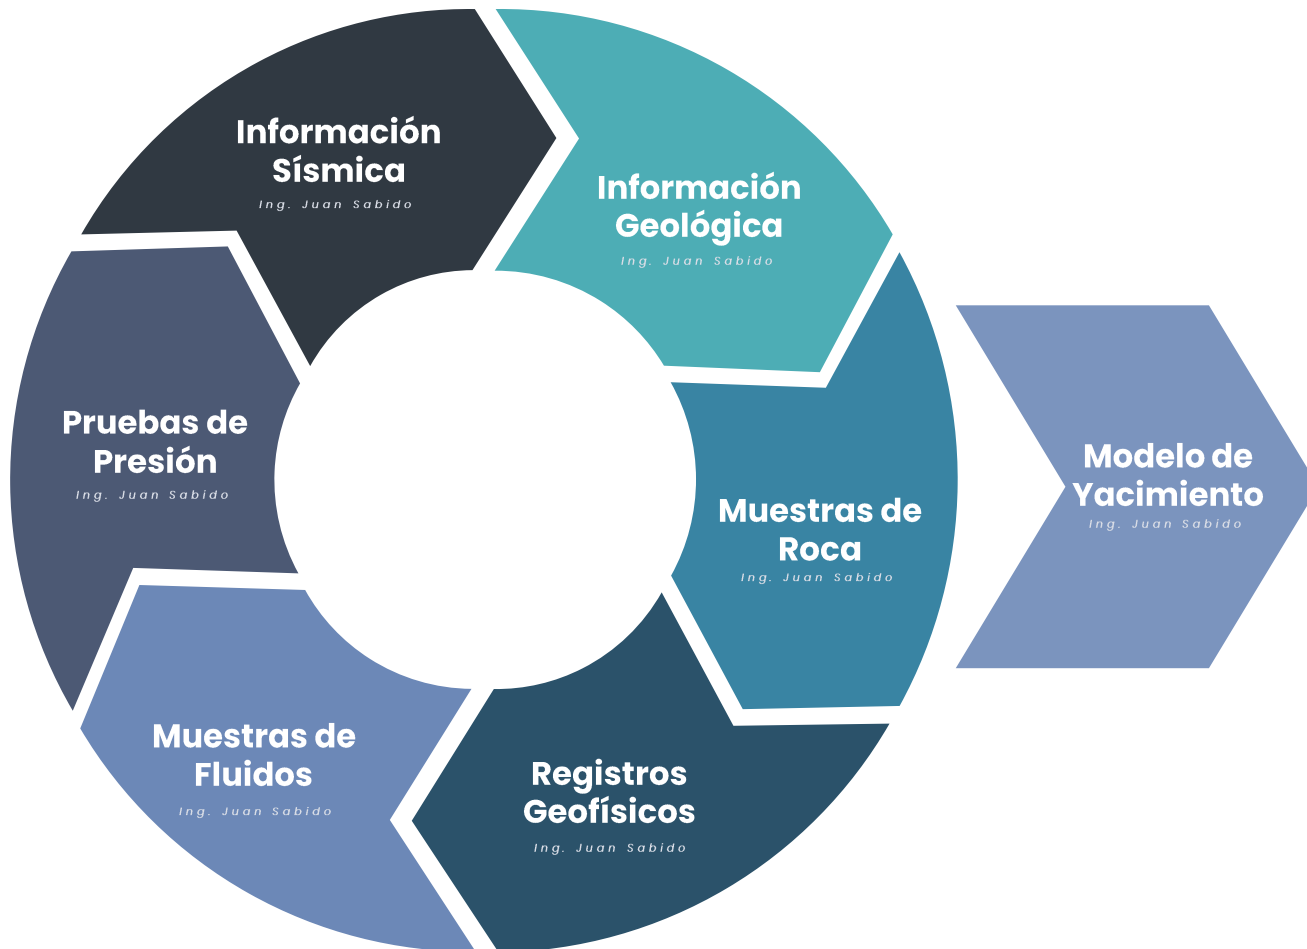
Información Sísmica
Ing. Juan Sabido

Información Geológica
Ing. Juan Sabido

Muestras de Roca
Ing. Juan Sabido

Registros Geofísicos
Ing. Juan Sabido

Muestras de Fluidos
Ing. Juan Sabido

Pruebas de Presión
Ing. Juan Sabido

Modelo de Yacimiento
Ing. Juan Sabido